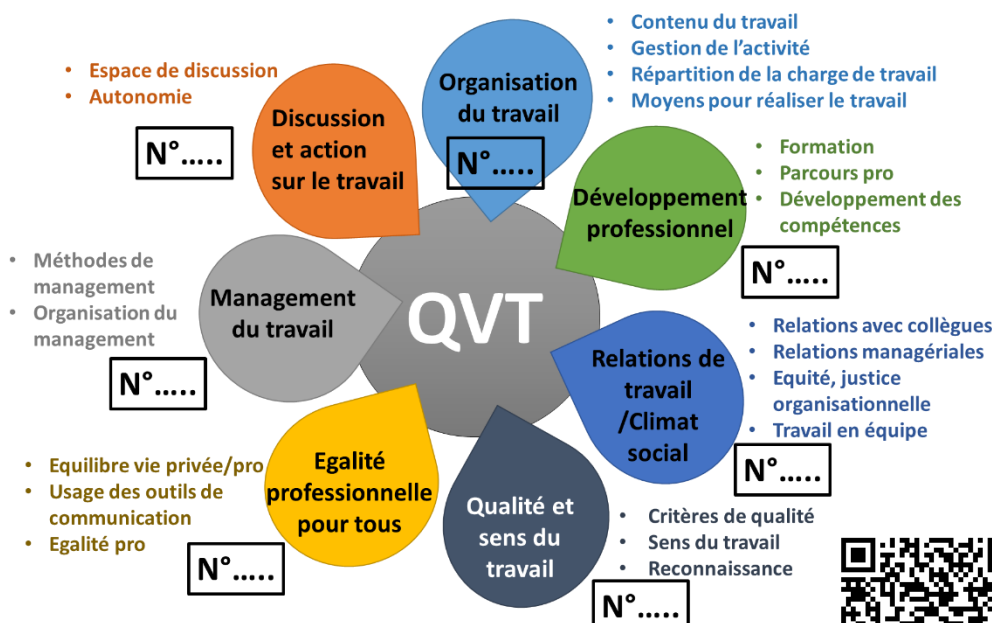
QVT

Organisation du travail
N°.....
• Contenu du travail
• Gestion de l'activité
• Répartition de la charge de travail
• Moyens pour réaliser le travail

Développement professionnel
N°.....
• Formation
• Parcours pro
• Développement des compétences

Relations de travail /Climat social
N°.....
• Relations avec collègues
• Relations managériales
• Equité, justice organisationnelle
• Travail en équipe

Qualité et sens du travail
N°.....
• Critères de qualité
• Sens du travail
• Reconnaissance

Egalité professionnelle pour tous
N°.....
• Equilibre vie privée/pro
• Usage des outils de communication
• Egalité pro

Management du travail
N°.....
• Méthodes de management
• Organisation du management

Discussion et action sur le travail
N°.....
• Espace de discussion
• Autonomie